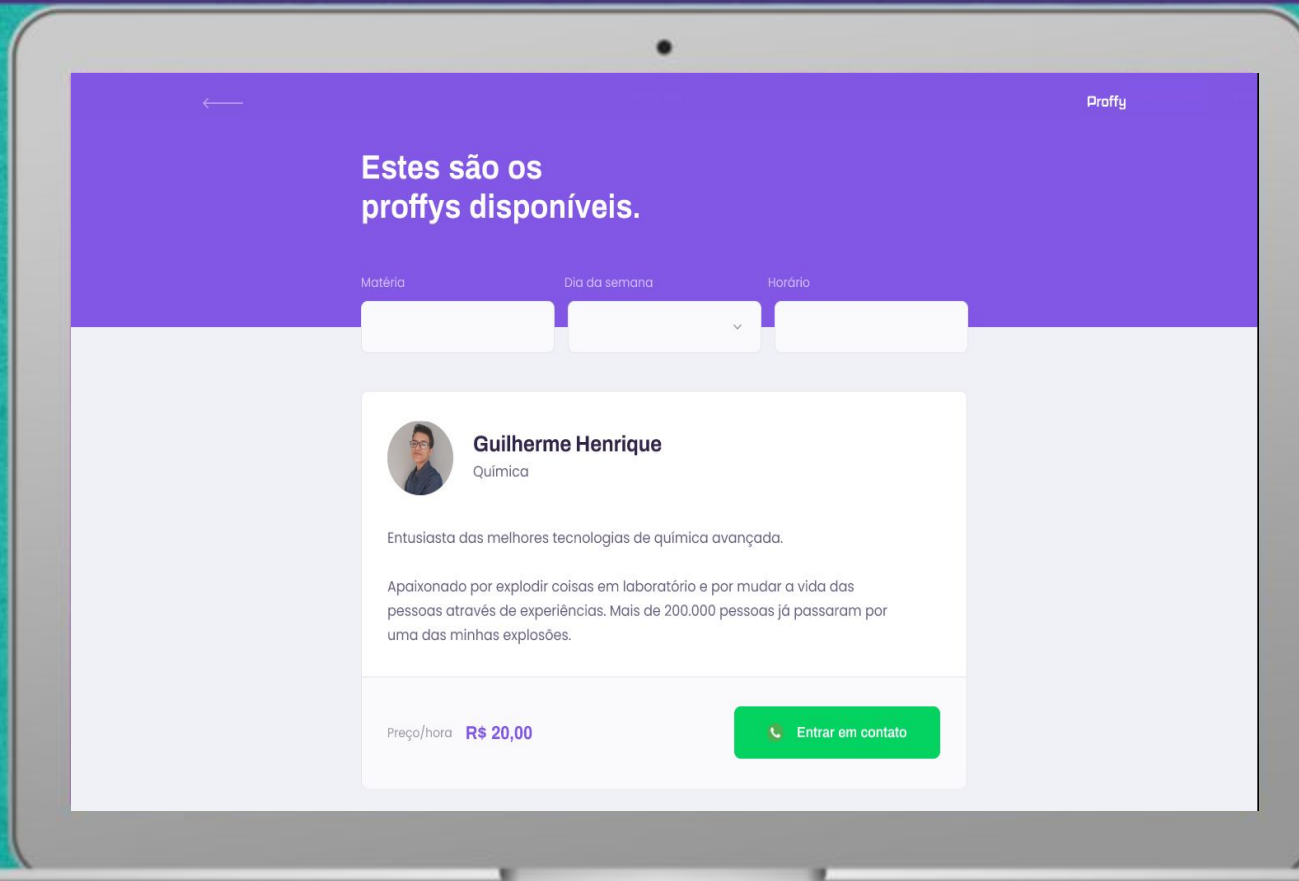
Proffy

Estes são os proffys disponíveis.

Matéria

Dia da semana

Horário

Guilherme Henrique
Química

Entusiasta das melhores tecnologias de química avançada.

Apaixonado por explodir coisas em laboratório e por mudar a vida das pessoas através de experiências. Mais de 200.000 pessoas já passaram por uma das minhas explosões.

Preço/hora R$ 20,00

Entrar em contato